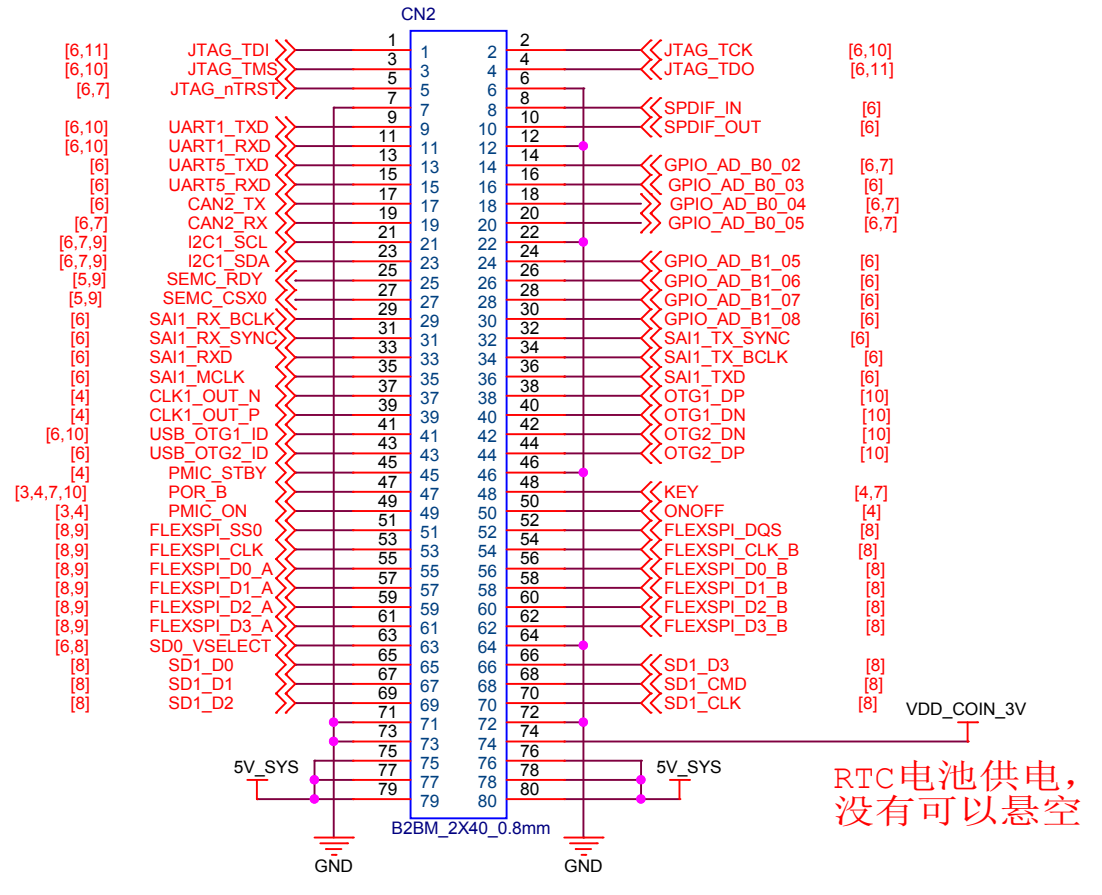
CN2

| Ref | Left signal | Left pin | Right pin | Right signal | Ref |
|---|---|---|---|---|---|
| [6,11] | JTAG_TDI | 1 | 2 | JTAG_TCK | [6,10] |
| [6,10] | JTAG_TMS | 3 | 4 | JTAG_TDO | [6,11] |
| [6,7] | JTAG_nTRST | 5 | 6 | | |
| | | 7 | 8 | SPDIF_IN | [6] |
| | | 9 | 10 | SPDIF_OUT | [6] |
| [6,10] | UART1_TXD | 11 | 12 | | |
| [6,10] | UART1_RXD | 13 | 14 | | |
| [6] | UART5_TXD | 15 | 16 | GPIO_AD_B0_02 | [6,7] |
| [6] | UART5_RXD | 17 | 18 | GPIO_AD_B0_03 | [6] |
| [6] | CAN2_TX | 19 | 20 | GPIO_AD_B0_04 | [6,7] |
| [6,7] | CAN2_RX | 21 | 22 | GPIO_AD_B0_05 | [6,7] |
| [6,7,9] | I2C1_SCL | 23 | 24 | | |
| [6,7,9] | I2C1_SDA | 25 | 26 | GPIO_AD_B1_05 | [6] |
| [5,9] | SEMC_RDY | 27 | 28 | GPIO_AD_B1_06 | [6] |
| [5,9] | SEMC_CSX0 | 29 | 30 | GPIO_AD_B1_07 | [6] |
| [6] | SAI1_RX_BCLK | 31 | 32 | GPIO_AD_B1_08 | [6] |
| [6] | SAI1_RX_SYNC | 33 | 34 | SAI1_TX_SYNC | [6] |
| [6] | SAI1_RXD | 35 | 36 | SAI1_TX_BCLK | [6] |
| [6] | SAI1_MCLK | 37 | 38 | SAI1_TXD | [6] |
| [4] | CLK1_OUT_N | 39 | 40 | OTG1_DP | [10] |
| [4] | CLK1_OUT_P | 41 | 42 | OTG1_DN | [10] |
| [6,10] | USB_OTG1_ID | 43 | 44 | OTG2_DN | [10] |
| [6] | USB_OTG2_ID | 45 | 46 | OTG2_DP | [10] |
| [4] | PMIC_STBY | 47 | 48 | | |
| [3,4,7,10] | POR_B | 49 | 50 | KEY | [4,7] |
| [3,4] | PMIC_ON | 51 | 52 | ONOFF | [4] |
| [8,9] | FLEXSPI_SS0 | 53 | 54 | FLEXSPI_DQS | [8] |
| [8,9] | FLEXSPI_CLK | 55 | 56 | FLEXSPI_CLK_B | [8] |
| [8,9] | FLEXSPI_D0_A | 57 | 58 | FLEXSPI_D0_B | [8] |
| [8,9] | FLEXSPI_D1_A | 59 | 60 | FLEXSPI_D1_B | [8] |
| [8,9] | FLEXSPI_D2_A | 61 | 62 | FLEXSPI_D2_B | [8] |
| [8,9] | FLEXSPI_D3_A | 63 | 64 | FLEXSPI_D3_B | [8] |
| [6,8] | SD0_VSELECT | 65 | 66 | | |
| [8] | SD1_D0 | 67 | 68 | SD1_D3 | [8] |
| [8] | SD1_D1 | 69 | 70 | SD1_CMD | [8] |
| [8] | SD1_D2 | 71 | 72 | SD1_CLK | [8] |
| | | 73 | 74 | VDD_COIN_3V | |
| | | 75 | 76 | | |
| | 5V_SYS | 77 | 78 | 5V_SYS | |
| | | 79 | 80 | | |

Inner pin numbers: 1 3 5 7 9 11 13 15 17 19 21 23 25 27 29 31 33 35 37 39 41 43 45 47 49 51 53 55 57 59 61 63 65 67 69 71 73 75 77 79 / 2 4 6 8 10 12 14 16 18 20 22 24 26 28 30 32 34 36 38 40 42 44 46 48 50 52 54 56 58 60 62 64 66 68 70 72 74 76 78 80

B2BM_2X40_0.8mm

GND GND

RTC电池供电，
没有可以悬空